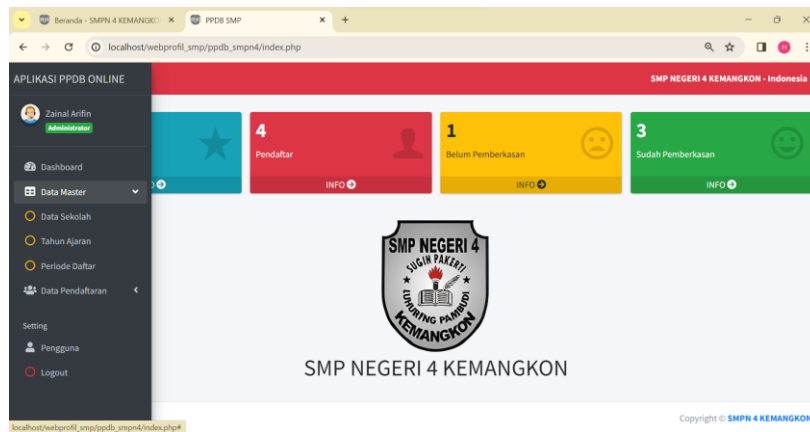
Beranda - SMPN 4 KEMANGKO ×
PPDB SMP ×
+
localhost/webprofil_smp/ppdb_smpn4/index.php

APLIKASI PPDB ONLINE
SMP NEGERI 4 KEMANGKON - Indonesia

Zainal Arifin
Administrator

Dashboard
Data Master
Data Sekolah
Tahun Ajaran
Periode Daftar
Data Pendaftaran

Setting
Pengguna
Logout

INFO

4
Pendaftar
INFO

1
Belum Pemberkasan
INFO

3
Sudah Pemberkasan
INFO

SMP NEGERI 4
SUGIH PAKERTI
LUHURING PAMBUDI
KEMANGKON

SMP NEGERI 4 KEMANGKON

localhost/webprofil_smp/ppdb_smpn4/index.php#

Copyright © SMPN 4 KEMANGKON